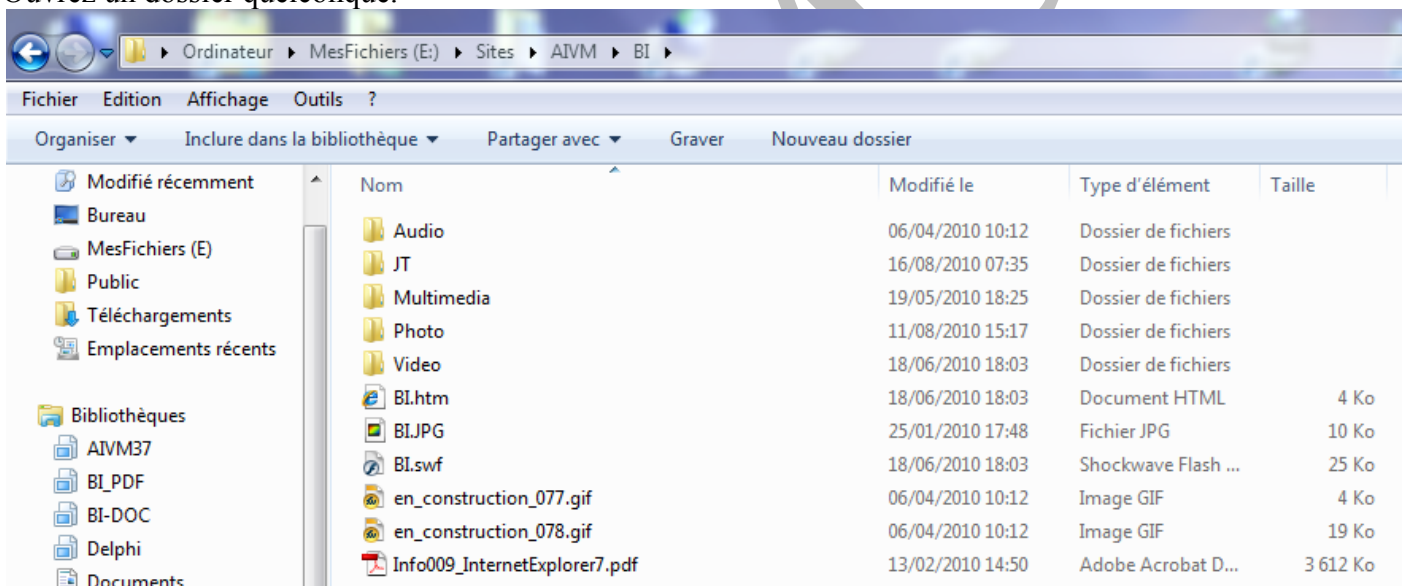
Ouvrez un dossier quelconque.

▸ Ordinateur ▸ MesFichiers (E:) ▸ Sites ▸ AIVM ▸ BI ▸

Fichier Edition Affichage Outils ?

Organiser ▾ Inclure dans la bibliothèque ▾ Partager avec ▾ Graver Nouveau dossier

Modifié récemment
Bureau
MesFichiers (E)
Public
Téléchargements
Emplacements récents

Bibliothèques
AIVM37
BI_PDF
BI-DOC
Delphi
Documents

| Nom | Modifié le | Type d'élément | Taille |
|---|---|---|---|
| Audio | 06/04/2010 10:12 | Dossier de fichiers | |
| JT | 16/08/2010 07:35 | Dossier de fichiers | |
| Multimedia | 19/05/2010 18:25 | Dossier de fichiers | |
| Photo | 11/08/2010 15:17 | Dossier de fichiers | |
| Video | 18/06/2010 18:03 | Dossier de fichiers | |
| BI.htm | 18/06/2010 18:03 | Document HTML | 4 Ko |
| BI.JPG | 25/01/2010 17:48 | Fichier JPG | 10 Ko |
| BI.swf | 18/06/2010 18:03 | Shockwave Flash ... | 25 Ko |
| en_construction_077.gif | 06/04/2010 10:12 | Image GIF | 4 Ko |
| en_construction_078.gif | 06/04/2010 10:12 | Image GIF | 19 Ko |
| Info009_InternetExplorer7.pdf | 13/02/2010 14:50 | Adobe Acrobat D... | 3 612 Ko |